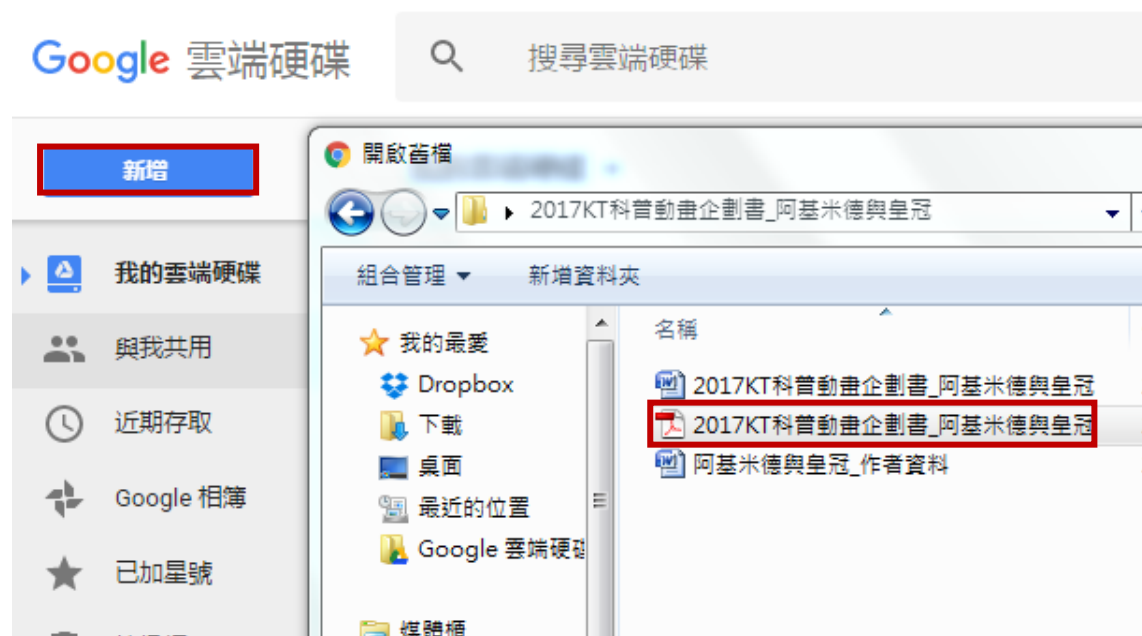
Google 雲端硬碟

搜尋雲端硬碟

新增

我的雲端硬碟

與我共用

近期存取

Google 相簿

已加星號

開啟舊檔

2017KT科普動畫企劃書_阿基米德與皇冠

組合管理 ▾

新增資料夾

我的最愛

Dropbox

下載

桌面

最近的位置

Google 雲端硬碟

媒體櫃

名稱

2017KT科普動畫企劃書_阿基米德與皇冠

2017KT科普動畫企劃書_阿基米德與皇冠

阿基米德與皇冠_作者資料